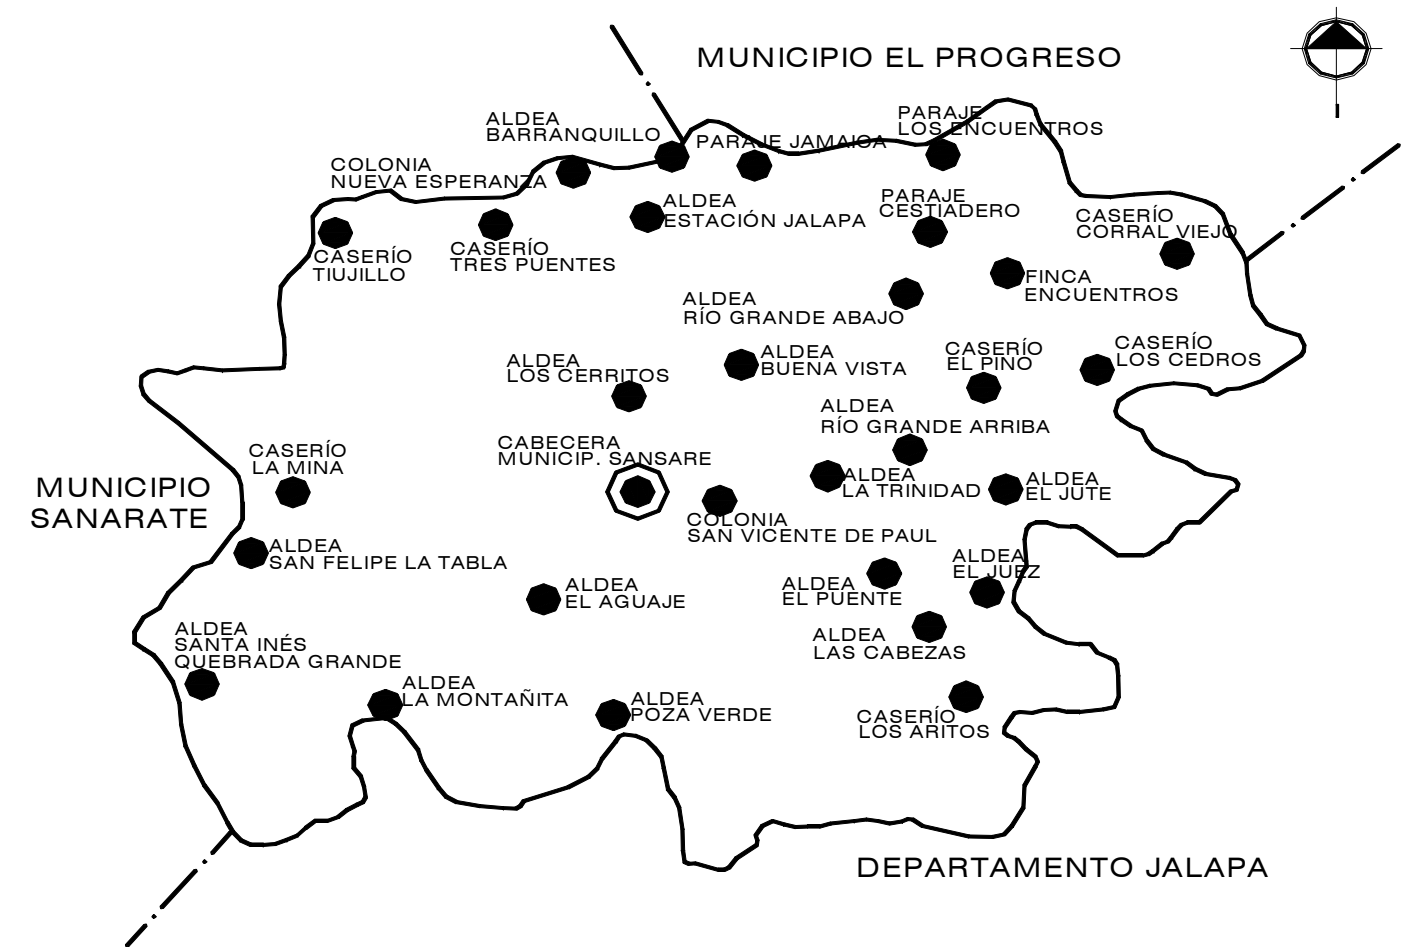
MUNICIPIO EL PROGRESO

ALDEA BARRANQUILLO

PARAJE JAMAICA

PARAJE LOS ENCUENTROS

COLONIA NUEVA ESPERANZA

ALDEA ESTACIÓN JALAPA

PARAJE CESTIADERO

CASERÍO CORRAL VIEJO

CASERÍO TIUJILLO

CASERÍO TRES PUENTES

FINCA ENCUENTROS

ALDEA RÍO GRANDE ABAJO

ALDEA LOS CERRITOS

ALDEA BUENA VISTA

CASERÍO EL PINO

CASERÍO LOS CEDROS

ALDEA RÍO GRANDE ARRIBA

CASERÍO LA MINA

CABECERA MUNICIP. SANSARE

ALDEA LA TRINIDAD

ALDEA EL JUTE

MUNICIPIO SANARATE

COLONIA SAN VICENTE DE PAUL

ALDEA SAN FELIPE LA TABLA

ALDEA EL JUEZ

ALDEA EL AGUAJE

ALDEA EL PUENTE

ALDEA SANTA INÉS QUEBRADA GRANDE

ALDEA LAS CABEZAS

ALDEA LA MONTAÑITA

ALDEA POZA VERDE

CASERÍO LOS ARITOS

DEPARTAMENTO JALAPA